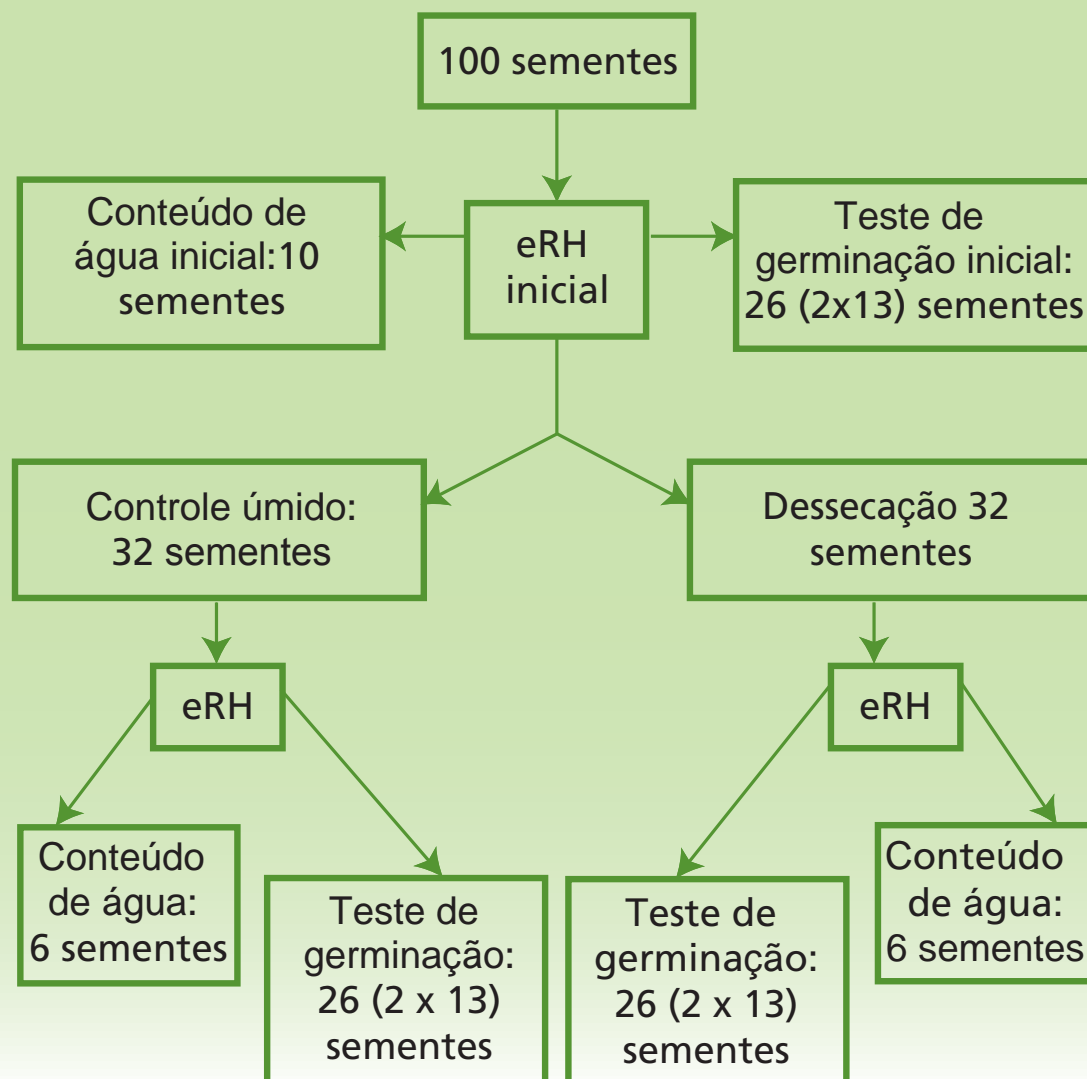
100 sementes

Conteúdo de água inicial:10 sementes

eRH inicial

Teste de germinação inicial: 26 (2x13) sementes

Controle úmido: 32 sementes

Dessecação 32 sementes

eRH

eRH

Conteúdo de água: 6 sementes

Teste de germinação: 26 (2 x 13) sementes

Teste de germinação: 26 (2 x 13) sementes

Conteúdo de água: 6 sementes